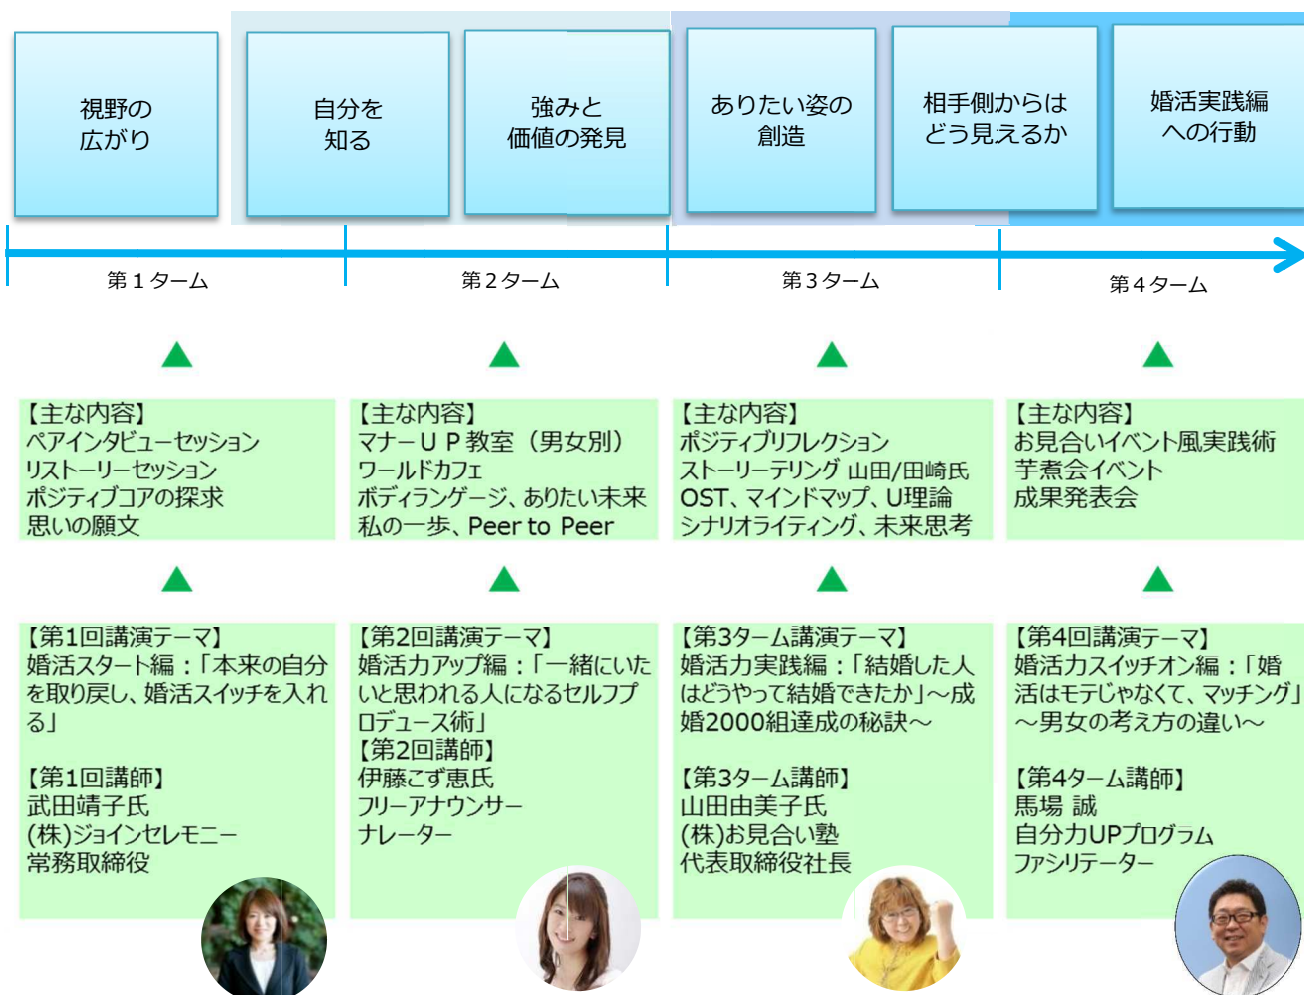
視野の
広がり

自分を
知る

強みと
価値の発見

ありたい姿の
創造

相手側からは
どう見えるか

婚活実践編
への行動

第１ターム

第２ターム

第３ターム

第４ターム

【主な内容】
ペアインタビューセッション
リストーリーセッション
ポジティブコアの探求
思いの願文

【主な内容】
マナーＵＰ教室（男女別）
ワールドカフェ
ボディランゲージ、ありたい未来
私の一歩、Peer to Peer

【主な内容】
ポジティブリフレクション
ストーリーテリング 山田/田崎氏
OST、マインドマップ、U理論
シナリオライティング、未来思考

【主な内容】
お見合いイベント風実践術
芋煮会イベント
成果発表会

【第1回講演テーマ】
婚活スタート編：「本来の自分を取り戻し、婚活スイッチを入れる」

【第1回講師】
武田靖子氏
(株)ジョインセレモニー
常務取締役

【第2回講演テーマ】
婚活力アップ編：「一緒にいたいと思われる人になるセルフプロデュース術」
【第2回講師】
伊藤こず恵氏
フリーアナウンサー
ナレーター

【第3ターム講演テーマ】
婚活力実践編：「結婚した人はどうやって結婚できたか」～成婚2000組達成の秘訣～

【第3ターム講師】
山田由美子氏
(株)お見合い塾
代表取締役社長

【第4回講演テーマ】
婚活力スイッチオン編：「婚活はモテじゃなくて、マッチング」～男女の考え方の違い～

【第4ターム講師】
馬場 誠
自分力UPプログラム
ファシリテーター